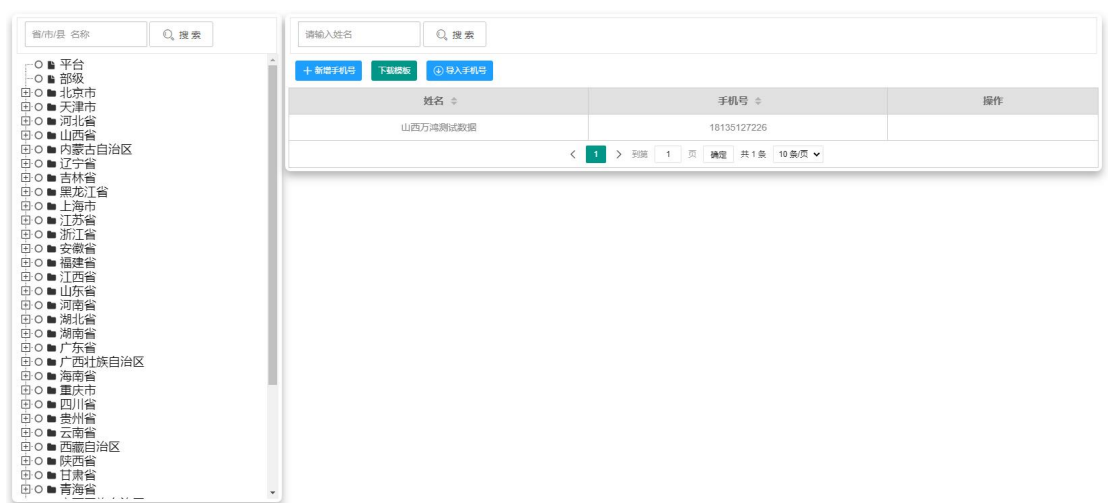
省/市/县 名称
搜索

平台
部级
北京市
天津市
河北省
山西省
内蒙古自治区
辽宁省
吉林省
黑龙江省
上海市
江苏省
浙江省
安徽省
福建省
江西省
山东省
河南省
湖北省
湖南省
广东省
广西壮族自治区
海南省
重庆市
四川省
贵州省
云南省
西藏自治区
陕西省
甘肃省
青海省
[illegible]

请输入姓名
搜索

+ 新增手机号
下载模板
导入手机号

| 姓名 | 手机号 | 操作 |
|---|---|---|
| 山西万鸿测试数据 | 18135127226 | |

< 1 > 到第 1 页 确定 共 1 条 10 条/页